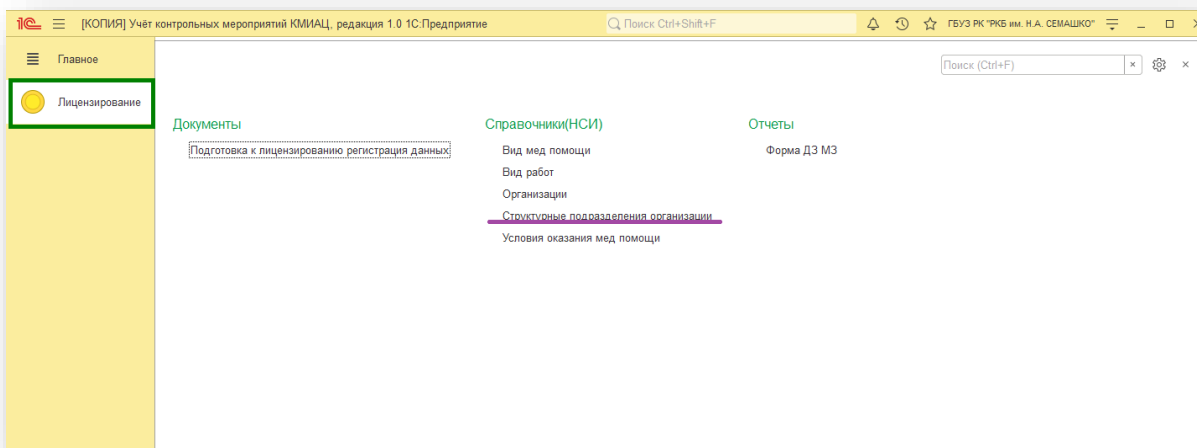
1С [КОПИЯ] Учёт контрольных мероприятий КМИАЦ, редакция 1.0 1С:Предприятие

Поиск Ctrl+Shift+F

ГБУЗ РК "РКБ им. Н.А. СЕМАШКО"

Главное

Лицензирование

Поиск (Ctrl+F)

×

Документы

Подготовка к лицензированию регистрация данных

Справочники(НСИ)

Вид мед помощи

Вид работ

Организации

Структурные подразделения организации

Условия оказания мед помощи

Отчеты

Форма ДЗ МЗ